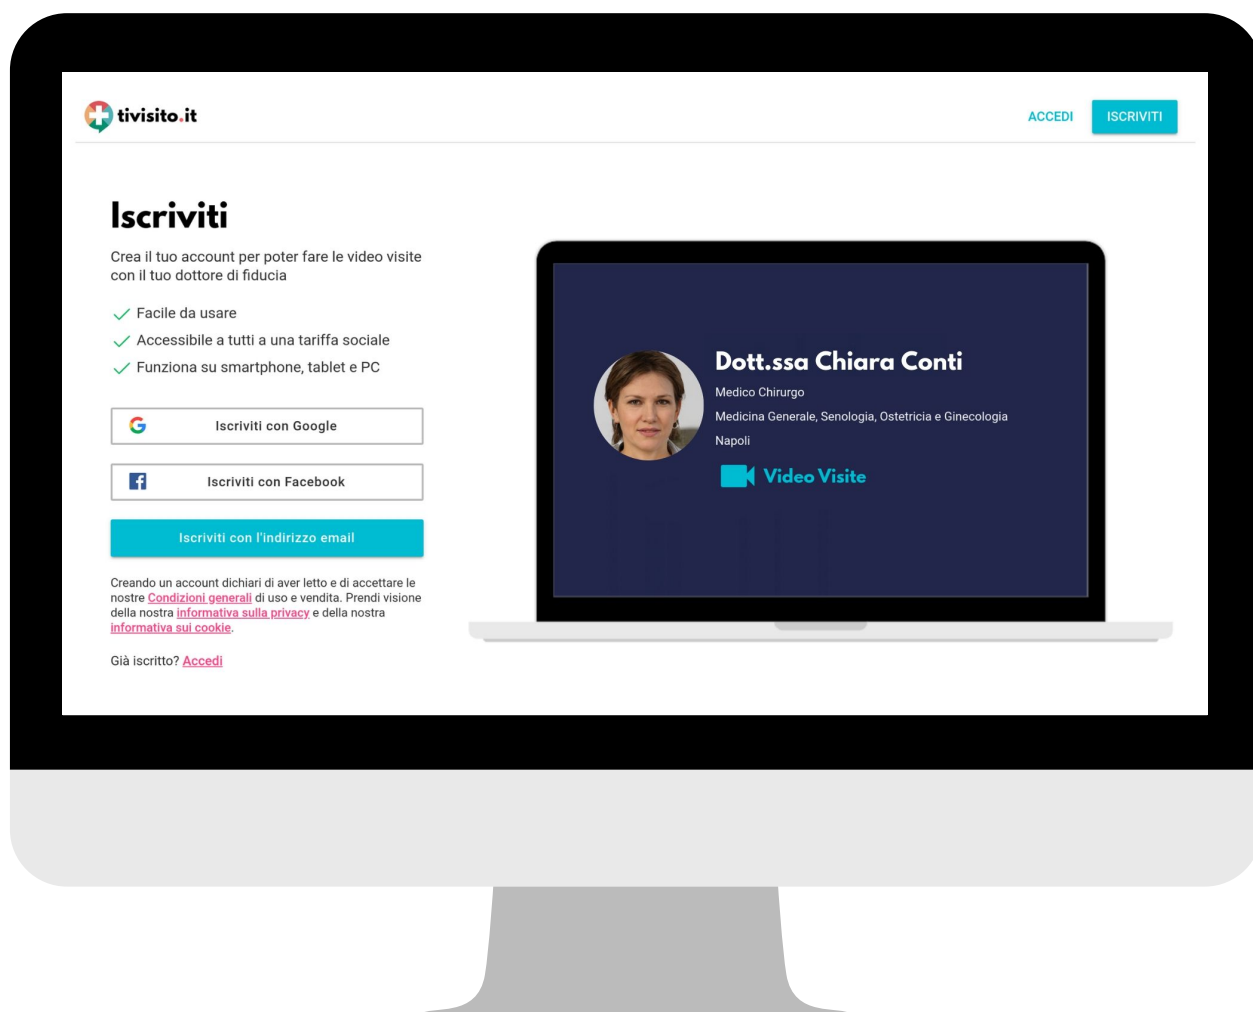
tivisito.it

ACCEDI ISCRIVITI

Iscriviti

Crea il tuo account per poter fare le video visite con il tuo dottore di fiducia

Facile da usare
Accessibile a tutti a una tariffa sociale
Funziona su smartphone, tablet e PC

Iscriviti con Google

Iscriviti con Facebook

Iscriviti con l'indirizzo email

Creando un account dichiari di aver letto e di accettare le nostre Condizioni generali di uso e vendita. Prendi visione della nostra informativa sulla privacy e della nostra informativa sui cookie.

Già iscritto? Accedi

Dott.ssa Chiara Conti

Medico Chirurgo

Medicina Generale, Senologia, Ostetricia e Ginecologia

Napoli

Video Visite